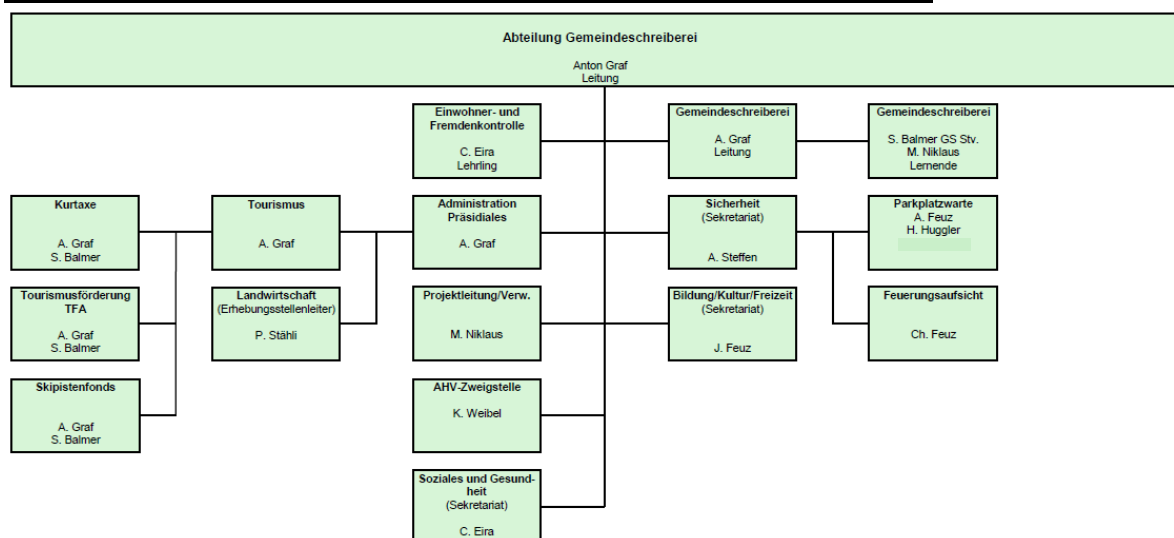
Abteilung Gemeindeschreiberei

Anton Graf
Leitung

Einwohner- und Fremdenkontrolle
C. Eira
Lehrling

Gemeindeschreiberei
A. Graf
Leitung

Gemeindeschreiberei
S. Balmer GS Stv.
M. Niklaus
Lernende

Kurtaxe
A. Graf
S. Balmer

Tourismus
A. Graf

Administration Präsidiales
A. Graf

Sicherheit
(Sekretariat)
A. Steffen

Parkplatzwarte
A. Feuz
H. Huggler

Tourismusförderung TFA
A. Graf
S. Balmer

Landwirtschaft
(Erhebungsstellenleiter)
P. Stähli

Projektleitung/Verw.
M. Niklaus

Bildung/Kultur/Freizeit
(Sekretariat)
J. Feuz

Feuerungsaufsicht
Ch. Feuz

Skipistenfonds
A. Graf
S. Balmer

AHV-Zweigstelle
K. Weibel

Soziales und Gesundheit
(Sekretariat)
C. Eira